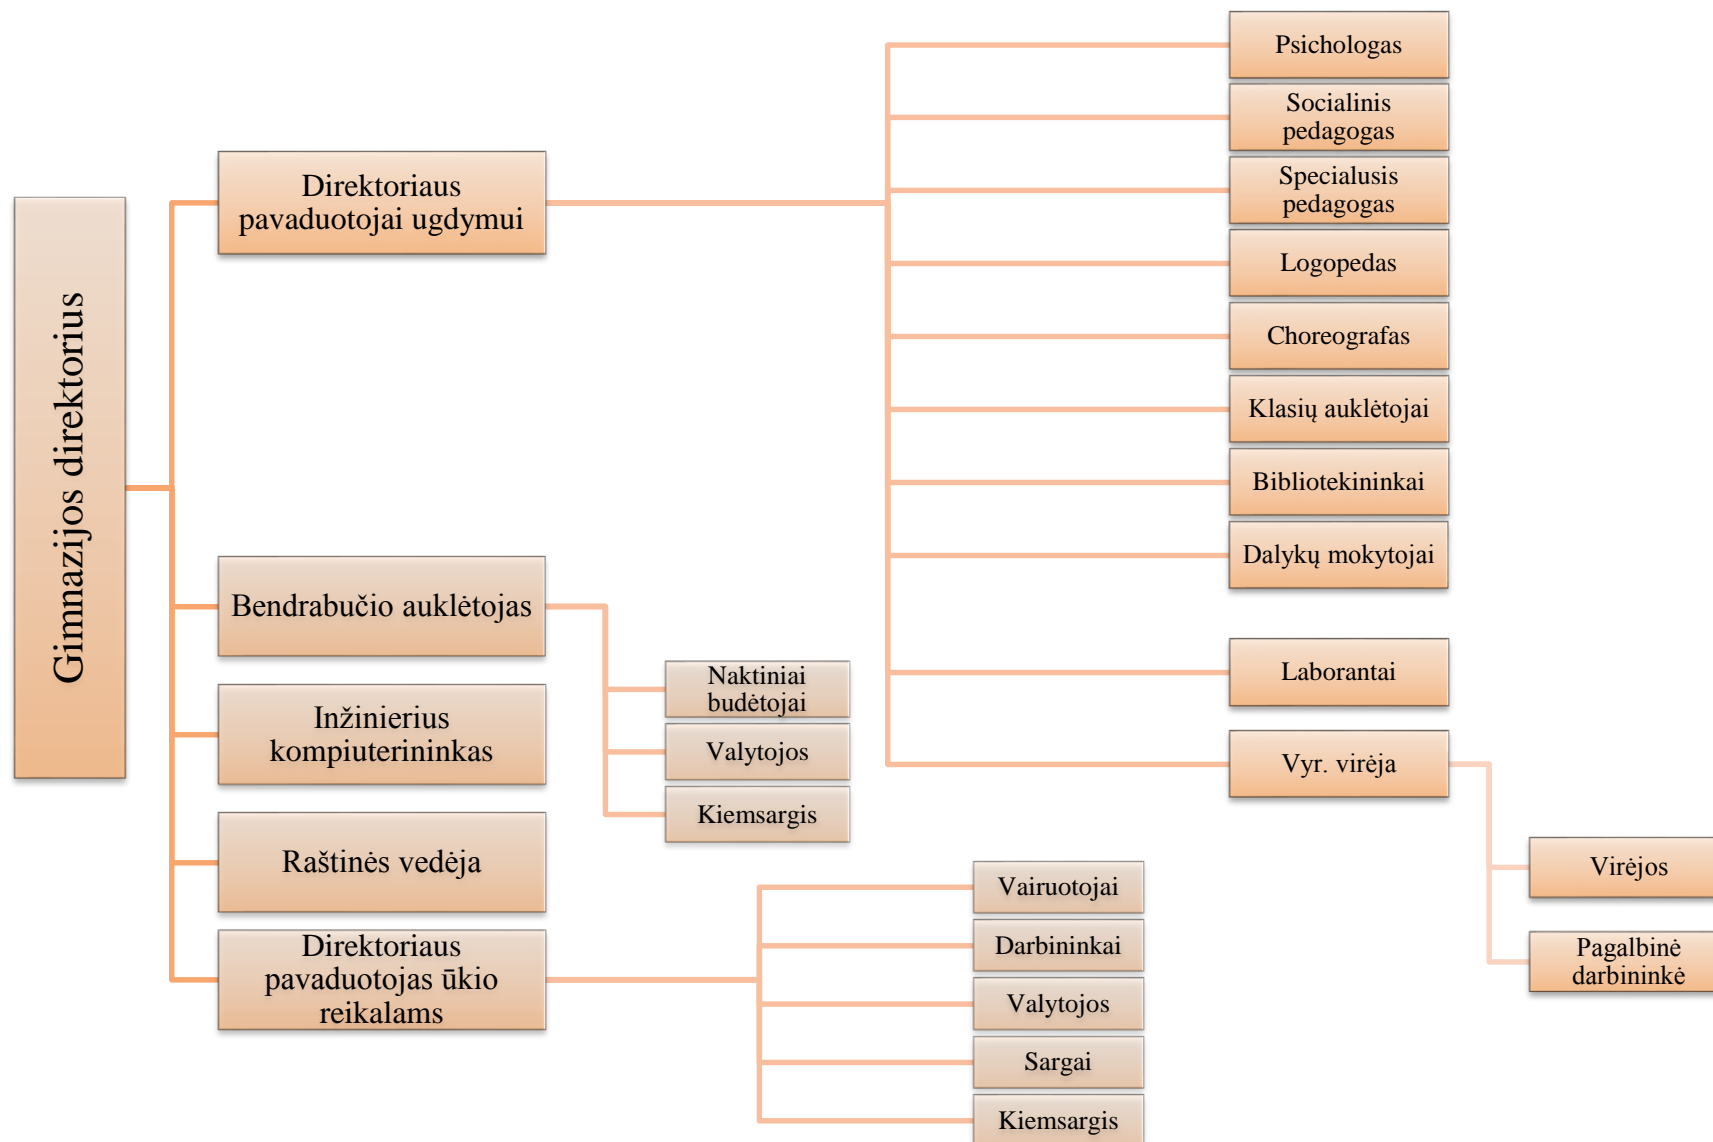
Gimnazijos direktorius

Direktoriaus pavaduotojai ugdymui

Psichologas

Socialinis pedagogas

Specialusis pedagogas

Logopedas

Choreografas

Klasių auklėtojai

Bibliotekininkai

Dalykų mokytojai

Laborantai

Vyr. virėja

Virėjos

Pagalbinė darbininkė

Bendrabučio auklėtojas

Naktiniai budėtojai

Valytojos

Kiemsargis

Inžinierius kompiuterininkas

Raštinės vedėja

Direktoriaus pavaduotojas ūkio reikalams

Vairuotojai

Darbininkai

Valytojos

Sargai

Kiemsargis